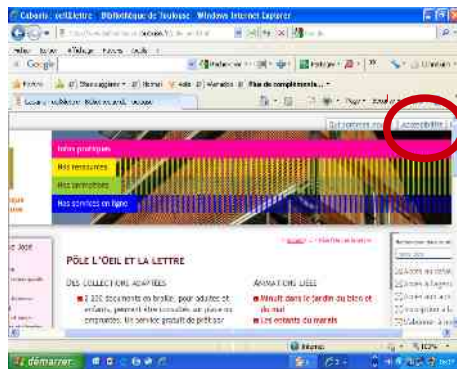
Cabaret - oeil&lettre - Bibliothèque de Toulouse - Windows Internet Explorer

Google

Favoris

Plus de compléments...

Qui sommes-nous | Accessibilité

Infos pratiques

Nos rencontres

Nos territoires

Nos services en ligne

PÔLE L'OEIL ET LA LETTRE

DES COLLECTIONS ADAPTÉES

2 200 documents en braille, pour adultes et enfants, peuvent être consultés sur place ou empruntés. Un service gratuit de prêt par

ANIMATIONS LIÉES

Minuit dans le jardin du bien et du mal

Les enfants du marais

Internet

100%

démarrer